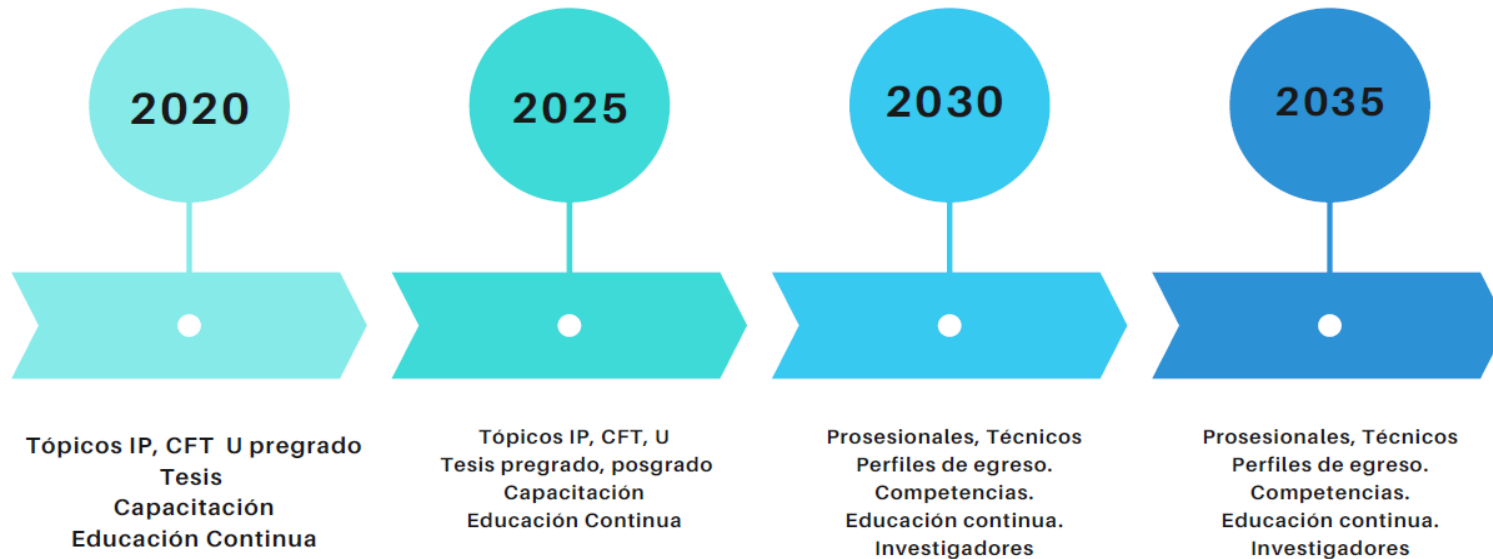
2020

2025

2030

2035

Tópicos IP, CFT U pregrado
Tesis
Capacitación
Educación Continua

Tópicos IP, CFT, U
Tesis pregrado, posgrado
Capacitación
Educación Continua

Prosesionales, Técnicos
Perfiles de egreso.
Competencias.
Educación continua.
Investigadores

Prosesionales, Técnicos
Perfiles de egreso.
Competencias.
Educación continua.
Investigadores